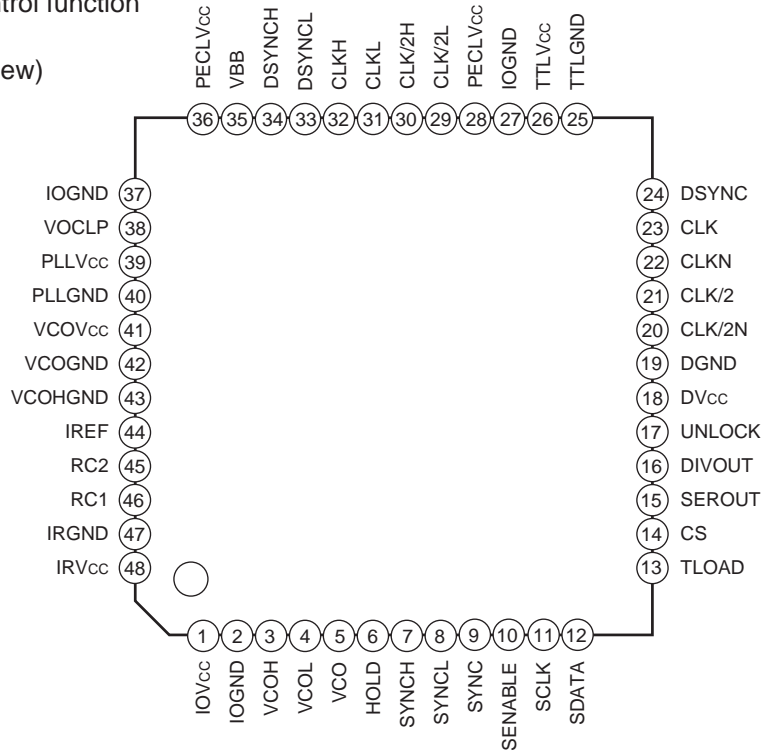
trol function

ew)

PECLVcc VBB DSYNCH DSYNCL CLKH CLKL CLK/2H CLK/2L PECLVcc IOGND TTLVcc TTLGND

36 35 34 33 32 31 30 29 28 27 26 25

IOGND 37
VOCLP 38
PLLVcc 39
PLLGND 40
VCOVcc 41
VCOGND 42
VCOHGND 43
IREF 44
RC2 45
RC1 46
IRGND 47
IRVcc 48

24 DSYNC
23 CLK
22 CLKN
21 CLK/2
20 CLK/2N
19 DGND
18 DVcc
17 UNLOCK
16 DIVOUT
15 SEROUT
14 CS
13 TLOAD

1 2 3 4 5 6 7 8 9 10 11 12

IOVcc IOGND VCOH VCOL VCO HOLD SYNCH SYNCL SYNC SENABLE SCLK SDATA